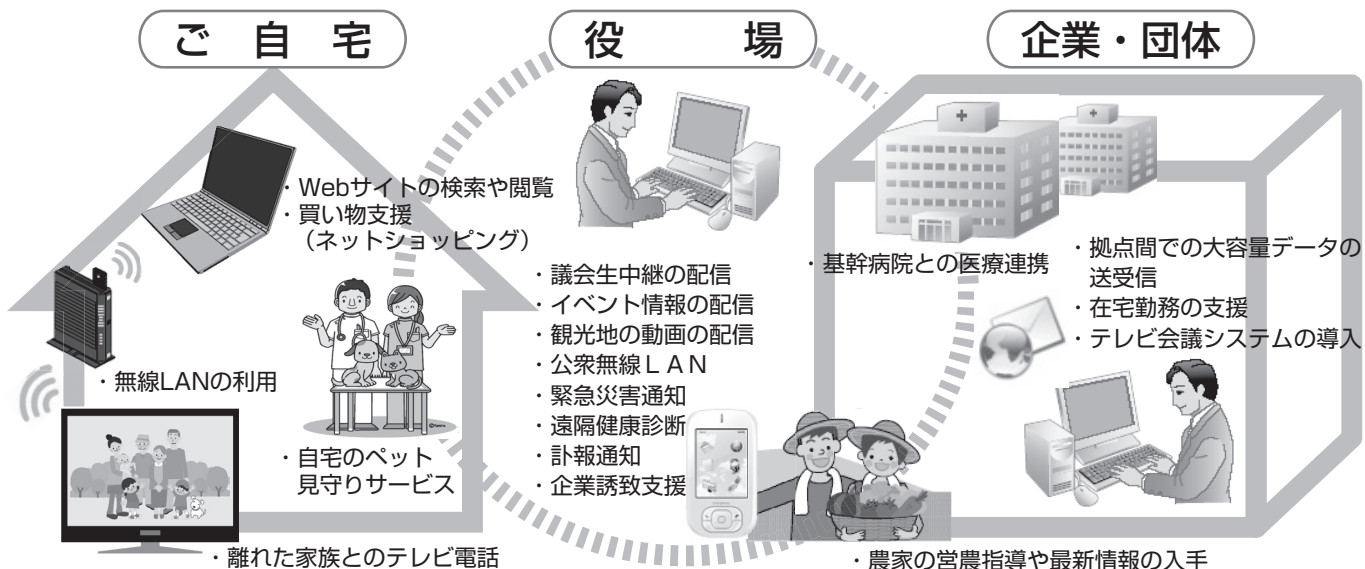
ご自宅

・Webサイトの検索や閲覧
・買い物支援
（ネットショッピング）

・無線LANの利用

・自宅のペット
見守りサービス

・離れた家族とのテレビ電話

役場

・議会生中継の配信
・イベント情報の配信
・観光地の動画の配信
・公衆無線ＬＡＮ
・緊急災害通知
・遠隔健康診断
・訃報通知
・企業誘致支援

企業・団体

・基幹病院との医療連携

・拠点間での大容量データの
送受信
・在宅勤務の支援
・テレビ会議システムの導入

・農家の営農指導や最新情報の入手